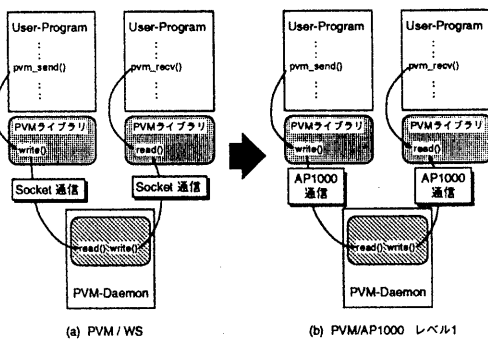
User-Program
⋮
pvm_send()
⋮

User-Program
⋮
pvm_recv()
⋮

PVMライブラリ
write()

PVMライブラリ
read()

Socket 通信

Socket 通信

read() write()

PVM-Daemon

(a) PVM / WS

User-Program
⋮
pvm_send()
⋮

User-Program
⋮
pvm_recv()
⋮

PVMライブラリ
write()

PVMライブラリ
read()

AP1000 通信

AP1000 通信

read() write()

PVM-Daemon

(b) PVM/AP1000 レベル1